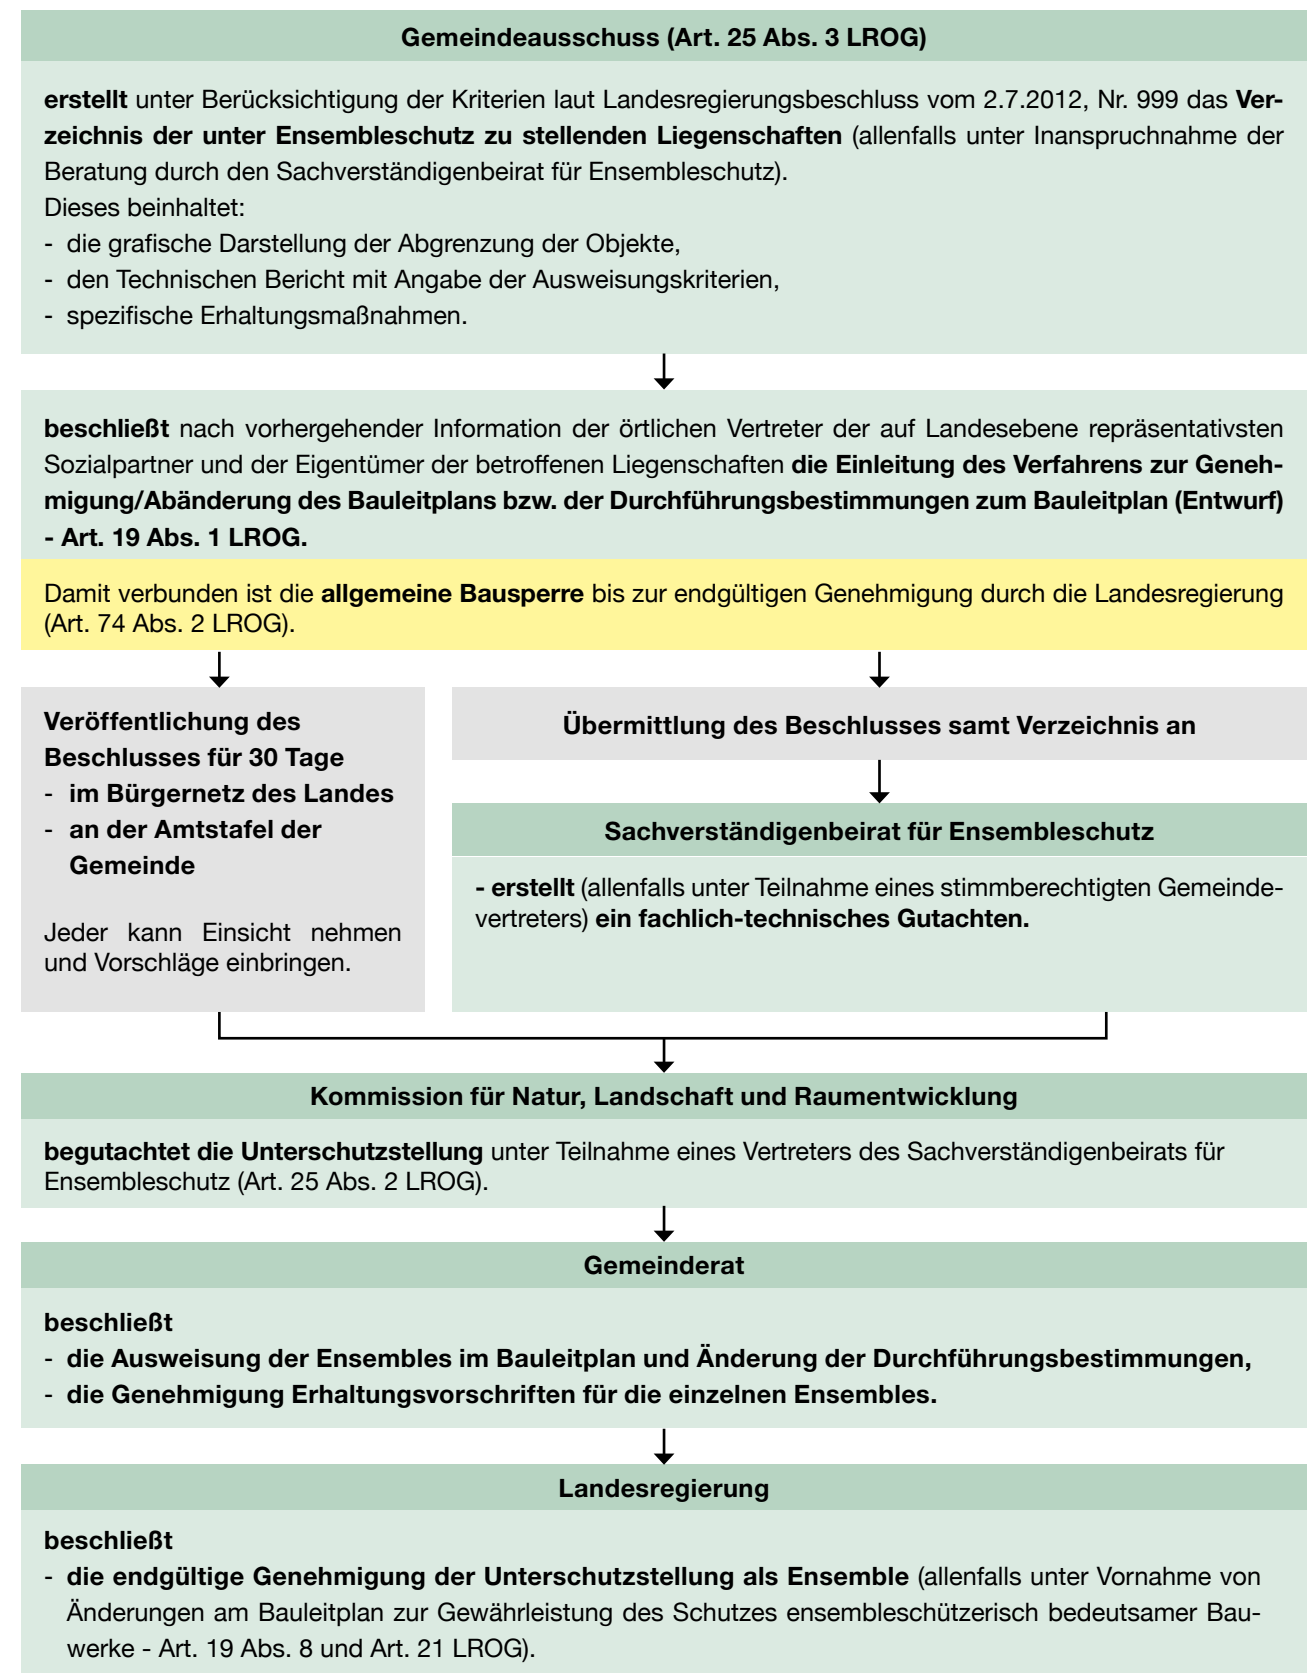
Gemeindeausschuss (Art. 25 Abs. 3 LROG)

erstellt unter Berücksichtigung der Kriterien laut Landesregierungsbeschluss vom 2.7.2012, Nr. 999 das Verzeichnis der unter Ensembleschutz zu stellenden Liegenschaften (allenfalls unter Inanspruchnahme der Beratung durch den Sachverständigenbeirat für Ensembleschutz).
Dieses beinhaltet:
- die grafische Darstellung der Abgrenzung der Objekte,
- den Technischen Bericht mit Angabe der Ausweisungskriterien,
- spezifische Erhaltungsmaßnahmen.

beschließt nach vorhergehender Information der örtlichen Vertreter der auf Landesebene repräsentativsten Sozialpartner und der Eigentümer der betroffenen Liegenschaften die Einleitung des Verfahrens zur Genehmigung/Abänderung des Bauleitplans bzw. der Durchführungsbestimmungen zum Bauleitplan (Entwurf) - Art. 19 Abs. 1 LROG.

Damit verbunden ist die allgemeine Bausperre bis zur endgültigen Genehmigung durch die Landesregierung (Art. 74 Abs. 2 LROG).

Veröffentlichung des Beschlusses für 30 Tage
- im Bürgernetz des Landes
- an der Amtstafel der Gemeinde

Jeder kann Einsicht nehmen und Vorschläge einbringen.

Übermittlung des Beschlusses samt Verzeichnis an

Sachverständigenbeirat für Ensembleschutz

- erstellt (allenfalls unter Teilnahme eines stimmberechtigten Gemeindevertreters) ein fachlich-technisches Gutachten.

Kommission für Natur, Landschaft und Raumentwicklung

begutachtet die Unterschutzstellung unter Teilnahme eines Vertreters des Sachverständigenbeirats für Ensembleschutz (Art. 25 Abs. 2 LROG).

Gemeinderat

beschließt
- die Ausweisung der Ensembles im Bauleitplan und Änderung der Durchführungsbestimmungen,
- die Genehmigung Erhaltungsvorschriften für die einzelnen Ensembles.

Landesregierung

beschließt
- die endgültige Genehmigung der Unterschutzstellung als Ensemble (allenfalls unter Vornahme von Änderungen am Bauleitplan zur Gewährleistung des Schutzes ensembleschützerisch bedeutsamer Bauwerke - Art. 19 Abs. 8 und Art. 21 LROG).